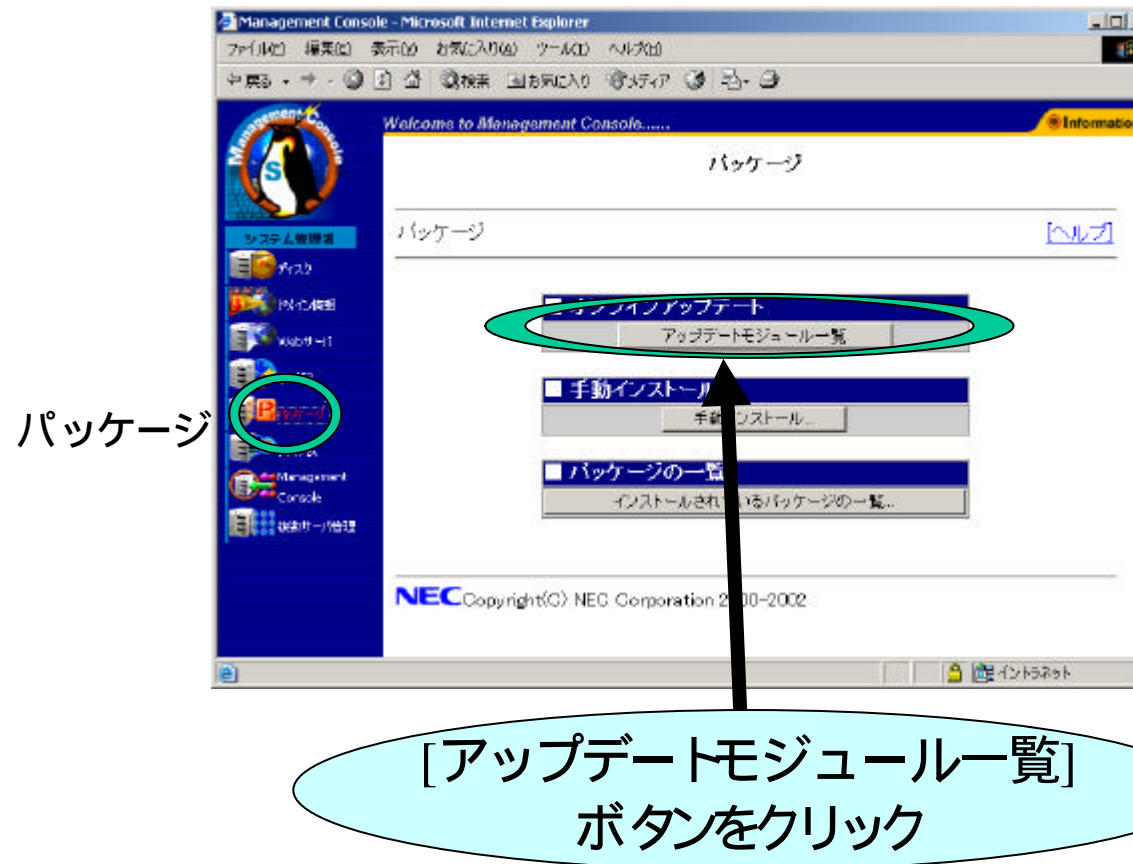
Management Console - Microsoft Internet Explorer

ファイル(F) 編集(E) 表示(V) お気に入り(A) ツール(T) ヘルプ(H)

戻る → 検索 お気に入り メディア

Management Console

S

Welcome to Management Console......

Information

パッケージ

パッケージ

[ヘルプ]

システム管理者

ディスク

Webサーバ

パッケージ

Management Console

複数サーバ管理

パッケージ

■ オンラインアップデート

アップデートモジュール一覧

■ 手動インストール

手動インストール...

■ パッケージの一覧

インストールされているパッケージの一覧...

NEC Copyright(C) NEC Corporation 2000-2002

イントラネット

[アップデートモジュール一覧]
ボタンをクリック